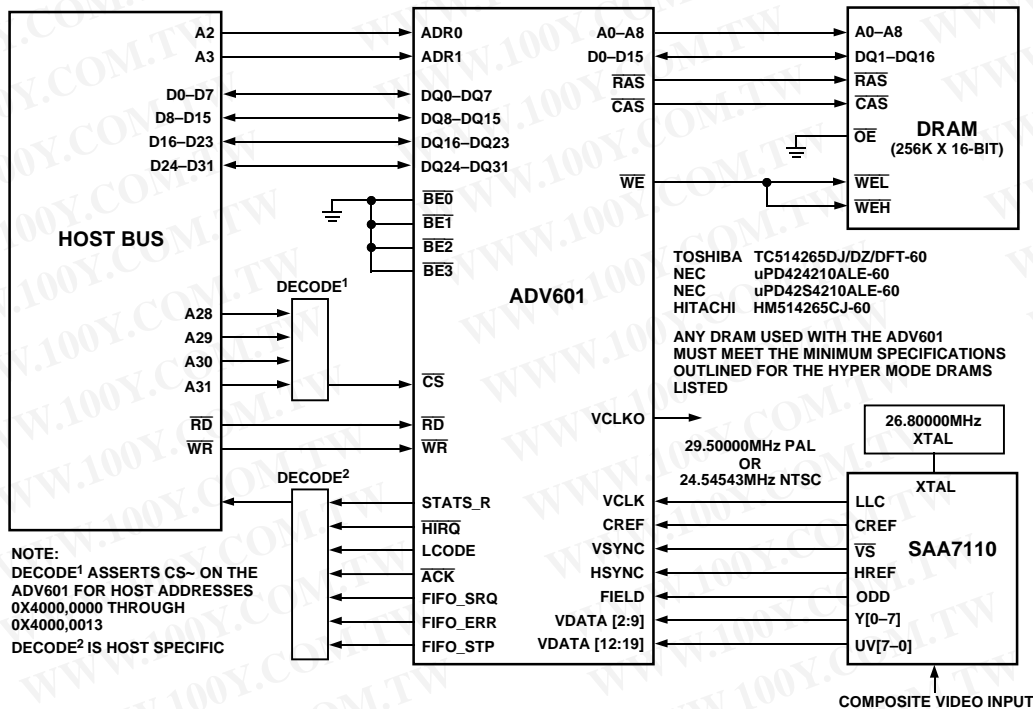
HOST BUS

A2
A3
D0–D7
D8–D15
D16–D23
D24–D31

DECODE$^1$
A28
A29
A30
A31

$\overline{RD}$
$\overline{WR}$

DECODE$^2$

ADR0
ADR1
DQ0–DQ7
DQ8–DQ15
DQ16–DQ23
DQ24–DQ31
$\overline{BE0}$
$\overline{BE1}$
$\overline{BE2}$
$\overline{BE3}$
$\overline{CS}$
$\overline{RD}$
$\overline{WR}$
STATS_R
$\overline{HIRQ}$
LCODE
$\overline{ACK}$
FIFO_SRQ
FIFO_ERR
FIFO_STP

ADV601

A0–A8
D0–D15
$\overline{RAS}$
$\overline{CAS}$
$\overline{WE}$
VCLKO
VCLK
CREF
VSYNC
HSYNC
FIELD
VDATA [2:9]
VDATA [12:19]

A0–A8
DQ1–DQ16
$\overline{RAS}$
$\overline{CAS}$
$\overline{OE}$
$\overline{WEL}$
$\overline{WEH}$
DRAM
(256K X 16-BIT)

TOSHIBA TC514265DJ/DZ/DFT-60
NEC uPD424210ALE-60
NEC uPD42S4210ALE-60
HITACHI HM514265CJ-60

ANY DRAM USED WITH THE ADV601 MUST MEET THE MINIMUM SPECIFICATIONS OUTLINED FOR THE HYPER MODE DRAMS LISTED

26.80000MHz XTAL

29.50000MHz PAL OR 24.54543MHz NTSC

XTAL
LLC
CREF
$\overline{VS}$
HREF
ODD
Y[0–7]
UV[7–0]
SAA7110

COMPOSITE VIDEO INPUT

NOTE:
DECODE$^1$ ASSERTS CS~ ON THE ADV601 FOR HOST ADDRESSES 0X4000,0000 THROUGH 0X4000,0013
DECODE$^2$ IS HOST SPECIFIC